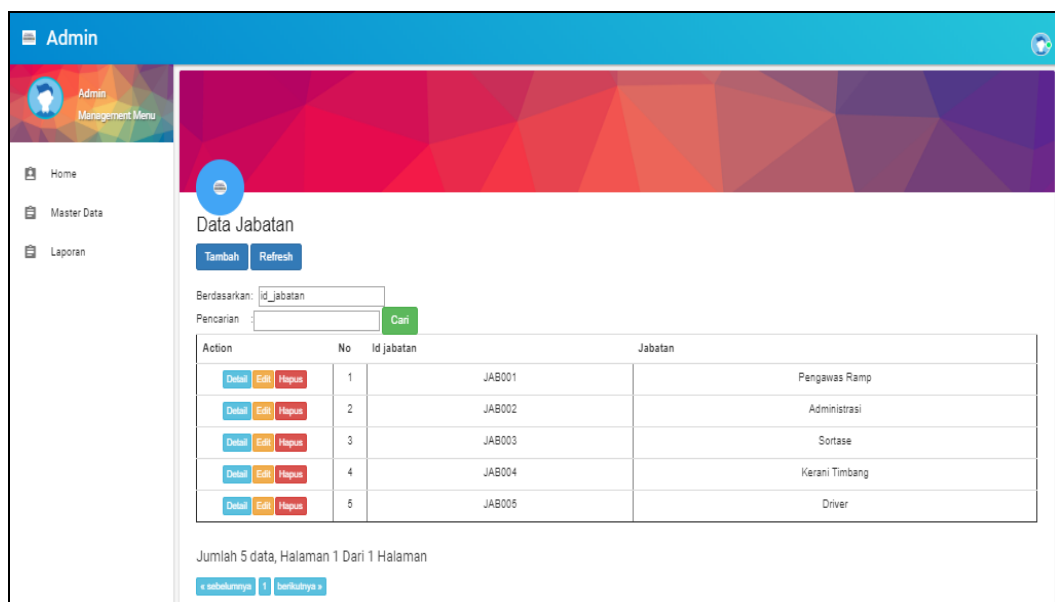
Admin

Admin
Management Menu

Home

Master Data

Laporan

Data Jabatan

Tambah Refresh

Berdasarkan: id_jabatan

Pencarian : Cari

| Action | No | Id jabatan | Jabatan |
|---|---|---|---|
| Detail Edit Hapus | 1 | JAB001 | Pengawas Ramp |
| Detail Edit Hapus | 2 | JAB002 | Administrasi |
| Detail Edit Hapus | 3 | JAB003 | Sortase |
| Detail Edit Hapus | 4 | JAB004 | Kerani Timbang |
| Detail Edit Hapus | 5 | JAB005 | Driver |

Jumlah 5 data, Halaman 1 Dari 1 Halaman

« sebelumnya 1 berikutnya »